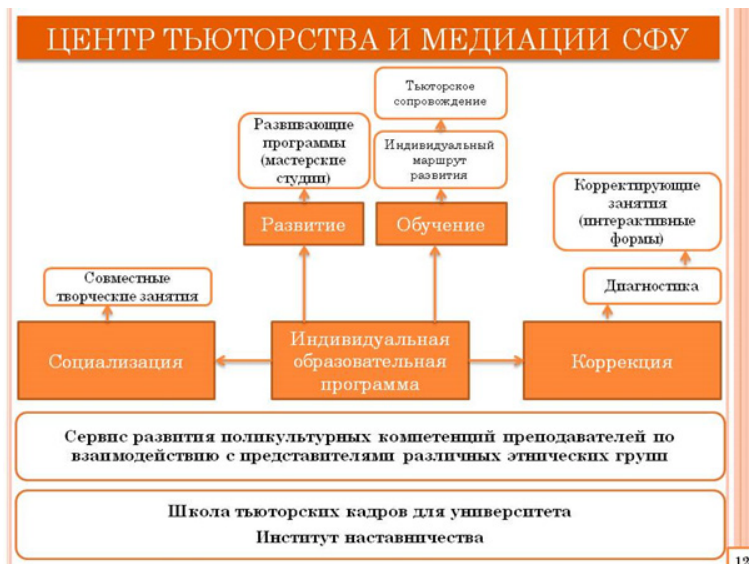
ЦЕНТР ТЬЮТОРСТВА И МЕДИАЦИИ СФУ

Тьюторское сопровождение

Развивающие программы (мастерские студии)

Индивидуальный маршрут развития

Корректирующие занятия (интерактивные формы)

Развитие

Обучение

Совместные творческие занятия

Диагностика

Социализация

Индивидуальная образовательная программа

Коррекция

Сервис развития поликультурных компетенций преподавателей по взаимодействию с представителями различных этнических групп

Школа тьюторских кадров для университета

Институт наставничества

12